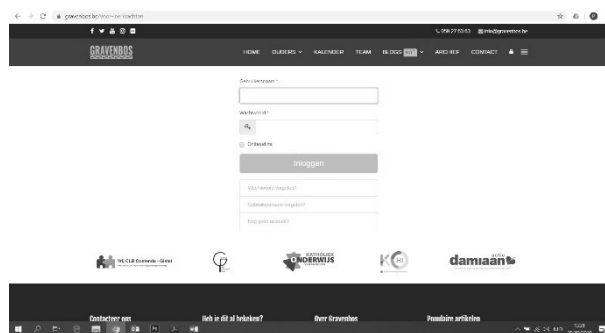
gravenbos.be/inloggen/

GRAVENBOS

HOME OUDERS KALENDER TEAM BLOGS NEW ARCHIEF CONTACT

Gebruikersnaam *

Wachtwoord *

Onthoud mij

Inloggen

Wachtwoord vergeten?

Gebruikersnaam vergeten?

Nog geen account?

WE CLB Gravenbos - Gent

KATHOLIEK ONDERWIJS

damiaan

Contacteer ons

Heb je dit al bekeken?

Over Gravenbos

Populaire artikelen